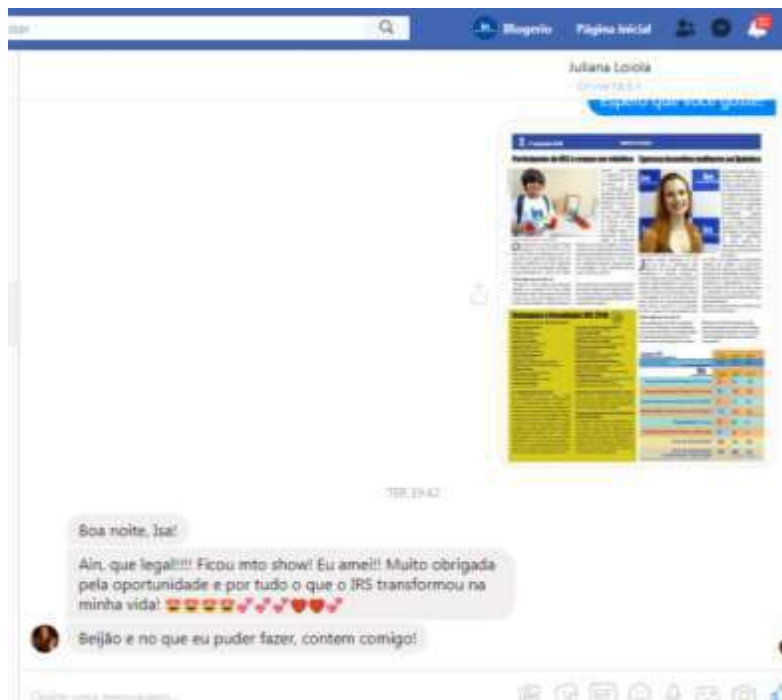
Blogenio Página inicial

Juliana Loiola

Espero que você goste

TER 19:42

Boa noite, Isa!

Ain, que legal!!!! Ficou mto show! Eu amei!! Muito obrigada pela oportunidade e por tudo o que o IRS transformou na minha vida! 😍😍😍😍💕💕💕❤️❤️💕

Beijão e no que eu puder fazer, contem comigo!